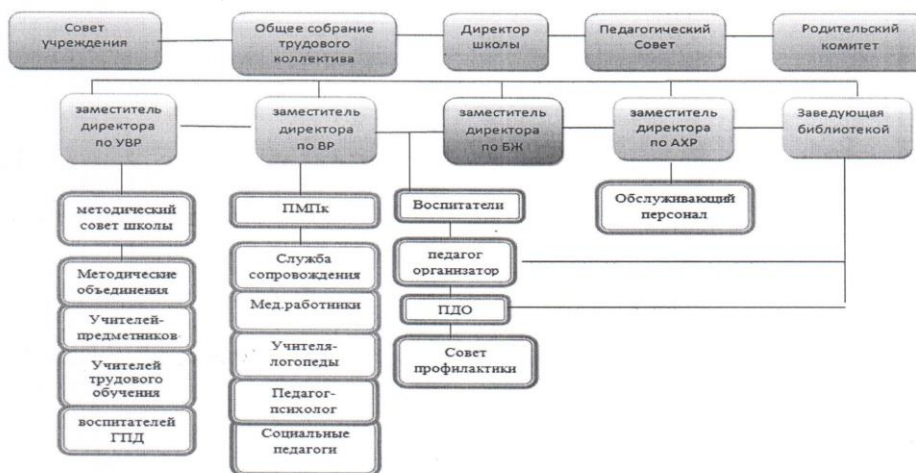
Совет учреждения

Общее собрание трудового коллектива

Директор школы

Педагогический Совет

Родительский комитет

заместитель директора по УВР

заместитель директора по ВР

заместитель директора по БЖ

заместитель директора по АХР

Заведующая библиотекой

методический совет школы

Методические объединения

Учителей-предметников

Учителей трудового обучения

воспитателей ГПД

ПМПк

Служба сопровождения

Мед.работники

Учителя-логопеды

Педагог-психолог

Социальные педагоги

Воспитатели

педагог организатор

ПДО

Совет профилактики

Обслуживающий персонал